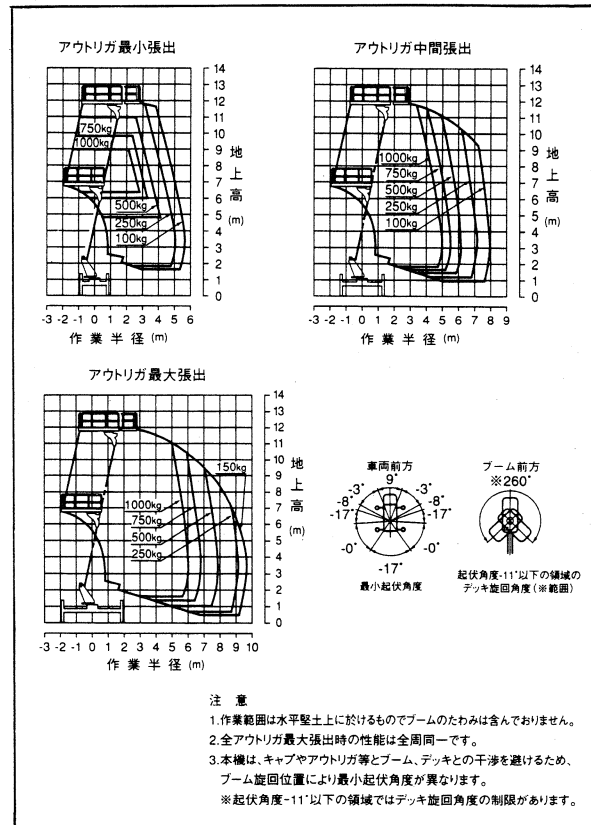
アウトリガ最小張出

750kg
1000kg
500kg
250kg
100kg

14
13
12
11
10
9
8
7
6
5
4
3
2
1
0

地
上
高
(m)

-3 -2 -1 0 1 2 3 4 5 6
作 業 半 径 (m)

アウトリガ中間張出

1000kg
750kg
500kg
250kg
100kg

14
13
12
11
10
9
8
7
6
5
4
3
2
1
0

地
上
高
(m)

-3 -2 -1 0 1 2 3 4 5 6 7 8 9
作 業 半 径 (m)

アウトリガ最大張出

150kg
1000kg
750kg
500kg
250kg

14
13
12
11
10
9
8
7
6
5
4
3
2
1
0

地
上
高
(m)

-3 -2 -1 0 1 2 3 4 5 6 7 8 9 10
作 業 半 径 (m)

車両前方
9°
-3°
-3°
-8°
-8°
-17°
-17°
-0°
-0°
-17°
最小起伏角度

ブーム前方
※260°

起伏角度-11°以下の領域の
デッキ旋回角度(※範囲)

注 意
1.作業範囲は水平堅土上に於けるものでブームのたわみは含んでおりません。
2.全アウトリガ最大張出時の性能は全周同一です。
3.本機は、キャブやアウトリガ等とブーム、デッキとの干渉を避けるため、ブーム旋回位置により最小起伏角度が異なります。
※起伏角度-11°以下の領域ではデッキ旋回角度の制限があります。